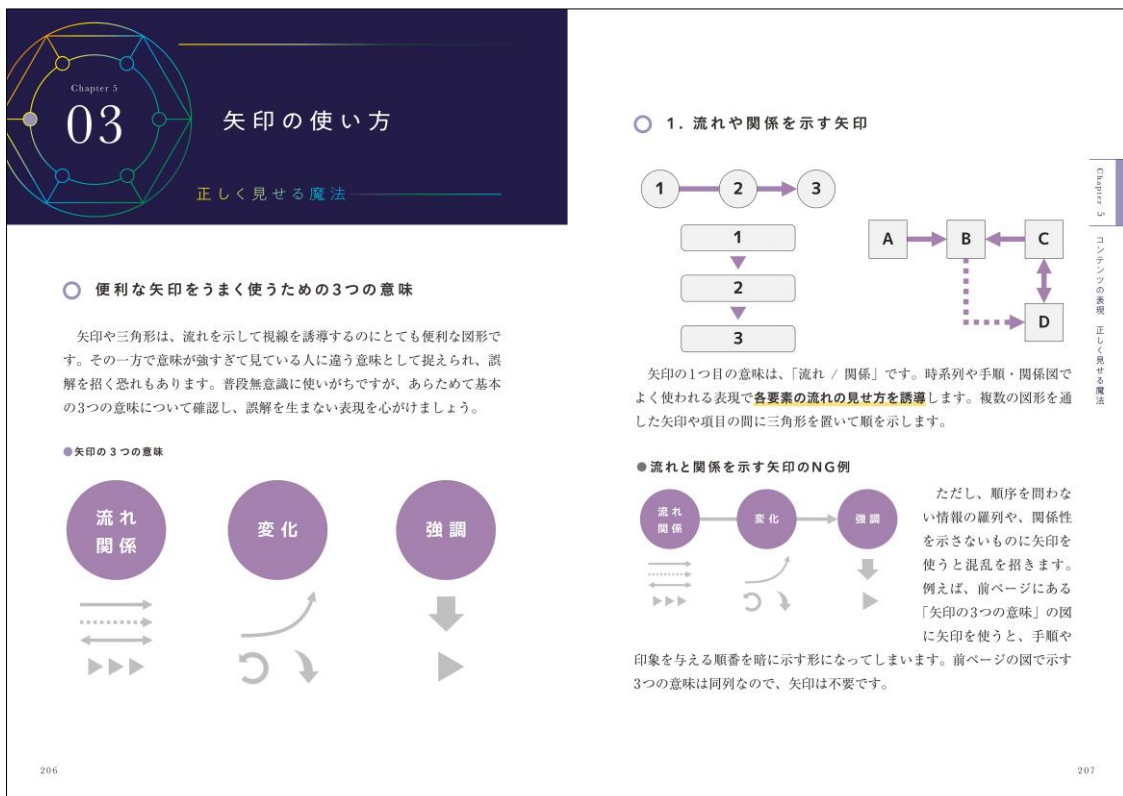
Chapter 5

03

矢印の使い方

正しく見せる魔法

便利な矢印をうまく使うための3つの意味

矢印や三角形は、流れを示して視線を誘導するのにとても便利な図形です。その一方で意味が強すぎて見ている人に違う意味として捉えられ、誤解を招く恐れもあります。普段無意識に使いがちですが、あらためて基本の3つの意味について確認し、誤解を生まない表現を心がけましょう。

●矢印の3つの意味

流れ 関係

変化

強調

206

1. 流れや関係を示す矢印

1 2 3

1

2

3

A B C

D

矢印の1つ目の意味は、「流れ / 関係」です。時系列や手順・関係図でよく使われる表現で各要素の流れの見せ方を誘導します。複数の図形を通した矢印や項目の間に三角形を置いて順を示します。

●流れと関係を示す矢印のNG例

流れ 関係

変化

強調

ただし、順序を問わない情報の羅列や、関係性を示さないものに矢印を使うと混乱を招きます。例えば、前ページにある「矢印の3つの意味」の図に矢印を使うと、手順や印象を与える順番を暗に示す形になってしまいます。前ページの図で示す3つの意味は同列なので、矢印は不要です。

Chapter 5

コンテンツの表現 正しく見せる魔法

207